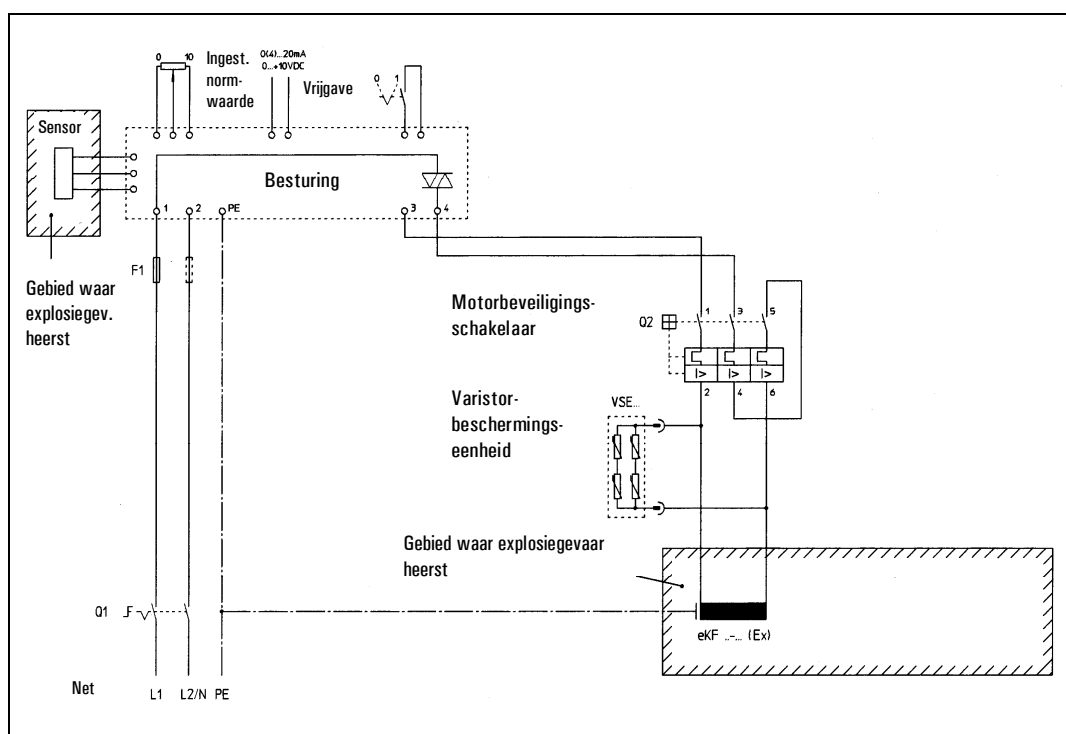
0 10 Ingest. normwaarde

0(4)...20mA 0...+10VDC

Vrijgave

0 1

Sensor

Besturing

1 2 PE

3 4

Gebied waar explosiegev. heerst

F1

Motorbeveiligingsschakelaar

Q2

1 3 5

I> I> I>

2 4 6

Varistorbeschermingseenheid

VSE...

Gebied waar explosiegevaar heerst

Q1

eKF ...-... (Ex)

Net

L1 L2/N PE